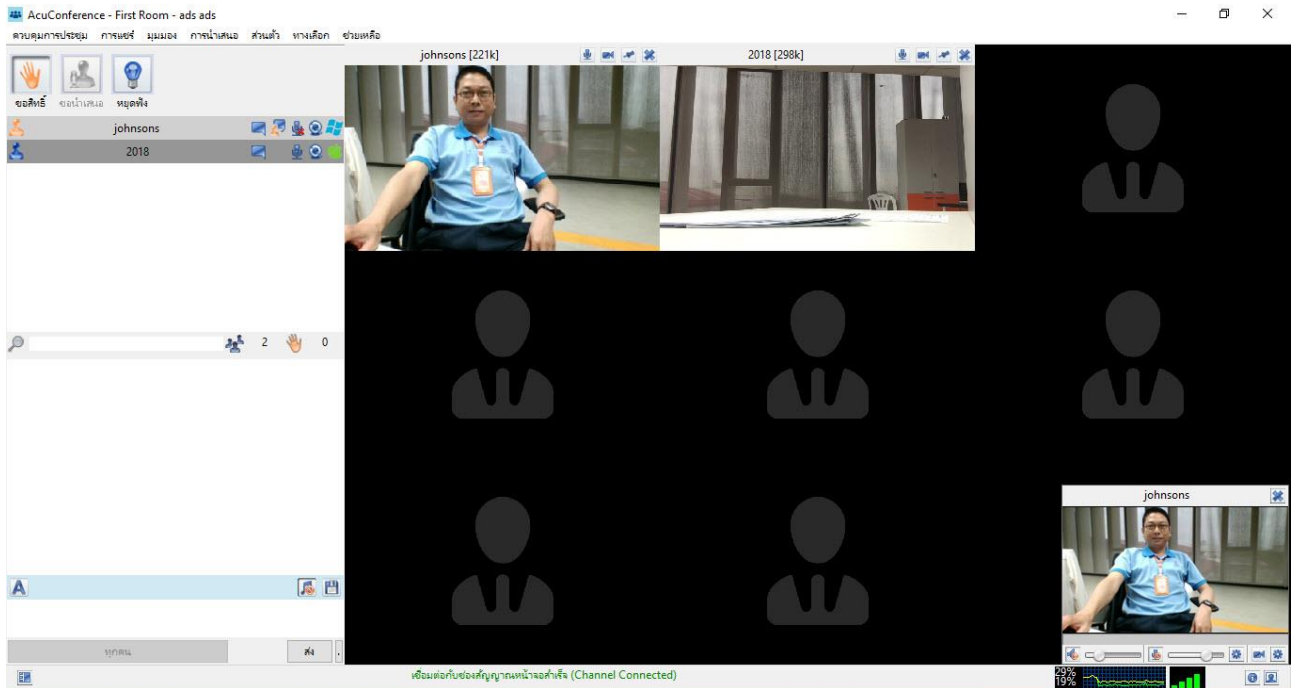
AcuConference - First Room - ads ads

ควบคุมการประชุม การแชร์ มุมมอง การนำเสนอ ส่วนตัว ทางเลือก ช่วยเหลือ

ขอสิทธิ์ ขอนำเสนอ หยุดฟัง

johnsons

2018

2 0

ทุกคน ส่ง

johnsons [221k]

2018 [298k]

johnsons

เชื่อมต่อกับช่องสัญญาณหน้าจอสำเร็จ (Channel Connected)

29%
19%